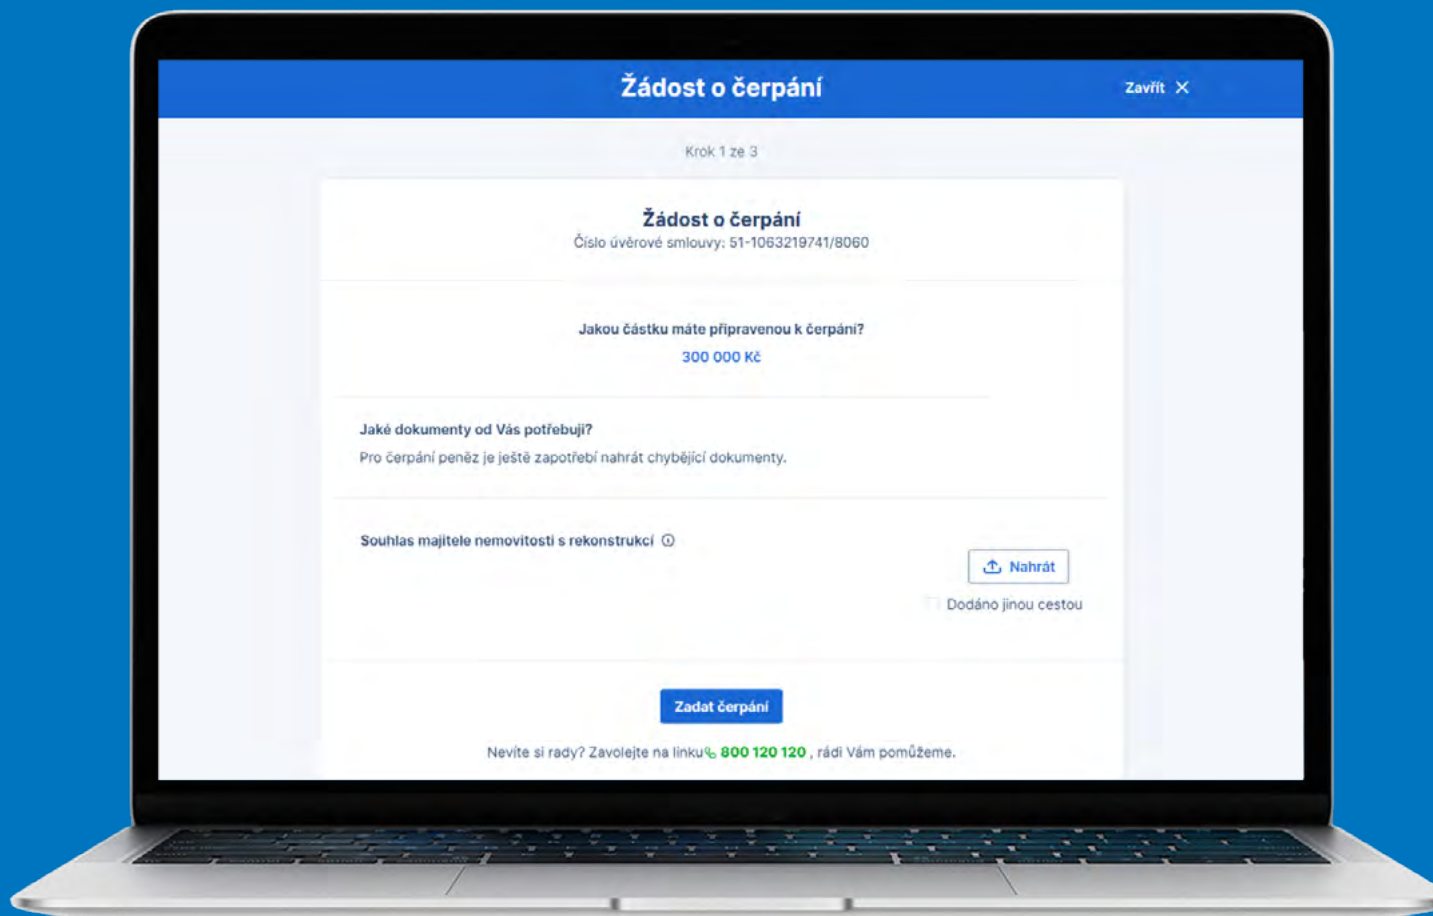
Žádost o čerpání

Zavřít ✕

Krok 1 ze 3

Žádost o čerpání

Číslo úvěrové smlouvy: 51-1063219741/8060

Jakou částku máte připravenou k čerpání?

300 000 Kč

Jaké dokumenty od Vás potřebuji?

Pro čerpání peněz je ještě zapotřebí nahrát chybějící dokumenty.

Souhlas majitele nemovitosti s rekonstrukcí

Nahrát

Dodáno jinou cestou

Zadat čerpání

Nevíte si rady? Zavolejte na linku 800 120 120 , rádi Vám pomůžeme.